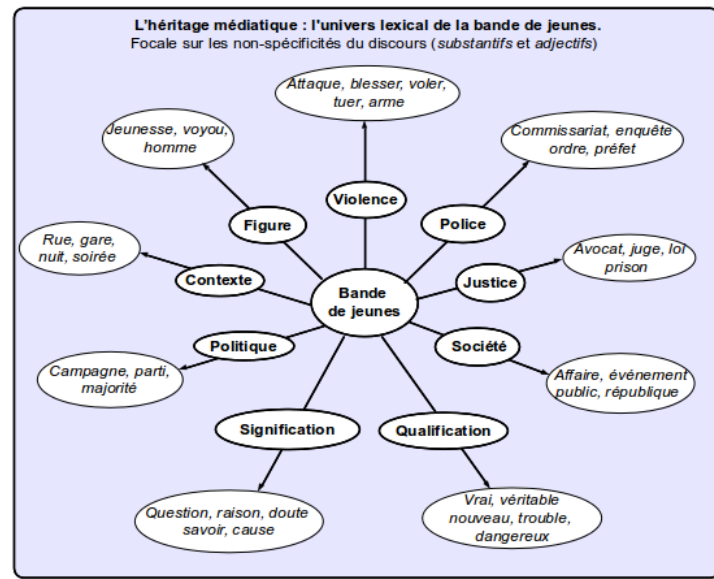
L'héritage médiatique : l'univers lexical de la bande de jeunes.
Focale sur les non-spécificités du discours (*substantifs* et *adjectifs*)

Attaque, blesser, voler, tuer, arme

Jeunesse, voyou, homme

Commissariat, enquête ordre, préfet

Violence

Figure

Police

Rue, gare, nuit, soirée

Avocat, juge, loi prison

Contexte

Bande de jeunes

Justice

Politique

Société

Campagne, parti, majorité

Affaire, événement public, république

Signification

Qualification

Question, raison, doute savoir, cause

Vrai, véritable nouveau, trouble, dangereux